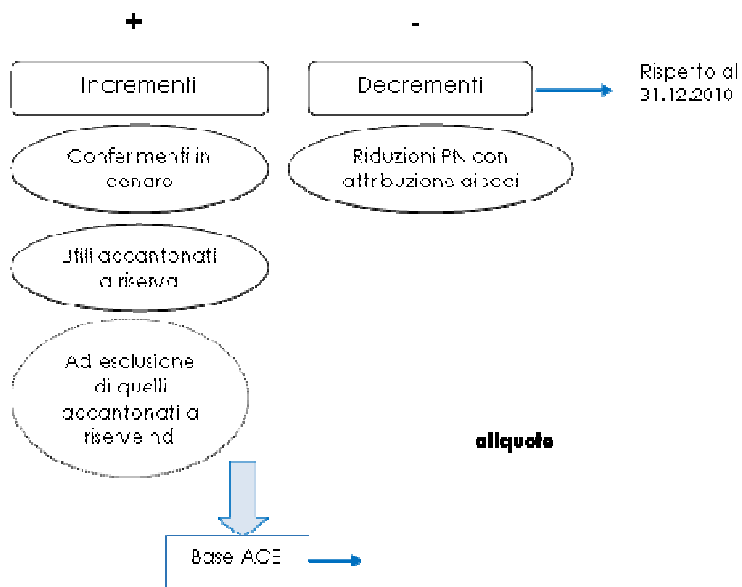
+

-

Incrementi

Decrementi

Rispetto al 31.12.2010

Conferimenti in denaro

Riduzioni PN con attribuzione ai soci

Utili accantonati a riserva

Ad esclusione di quelli accantonati a riserve nd

aliquota

Base ACE